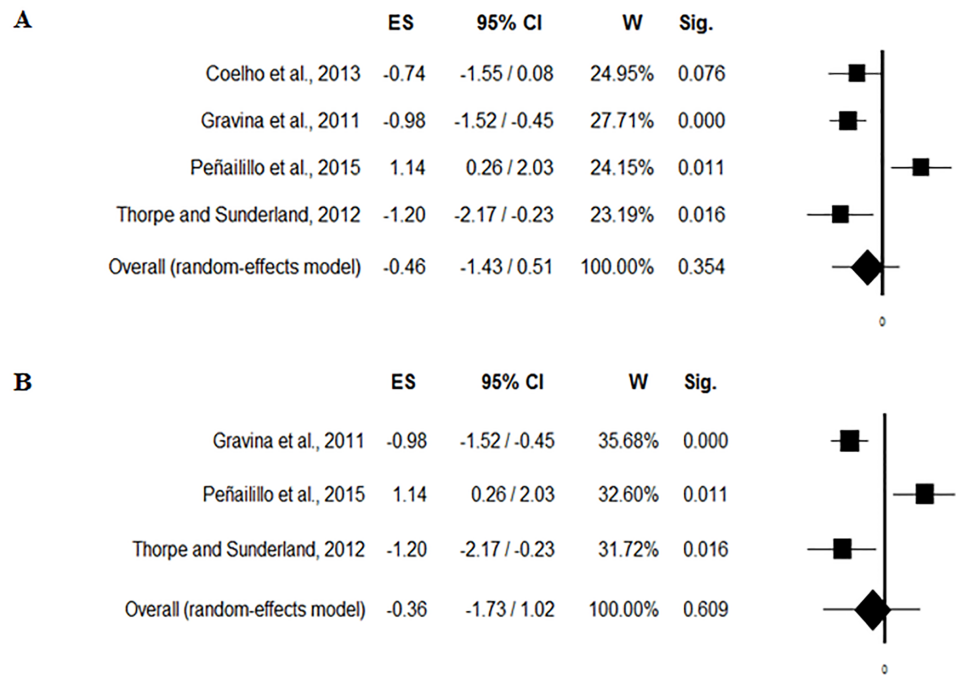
A

| | ES | 95% CI | W | Sig. |
|---|---|---|---|---|
| Coelho et al., 2013 | -0.74 | -1.55 / 0.08 | 24.95% | 0.076 |
| Gravina et al., 2011 | -0.98 | -1.52 / -0.45 | 27.71% | 0.000 |
| Peñailillo et al., 2015 | 1.14 | 0.26 / 2.03 | 24.15% | 0.011 |
| Thorpe and Sunderland, 2012 | -1.20 | -2.17 / -0.23 | 23.19% | 0.016 |
| Overall (random-effects model) | -0.46 | -1.43 / 0.51 | 100.00% | 0.354 |

0

B

| | ES | 95% CI | W | Sig. |
|---|---|---|---|---|
| Gravina et al., 2011 | -0.98 | -1.52 / -0.45 | 35.68% | 0.000 |
| Peñailillo et al., 2015 | 1.14 | 0.26 / 2.03 | 32.60% | 0.011 |
| Thorpe and Sunderland, 2012 | -1.20 | -2.17 / -0.23 | 31.72% | 0.016 |
| Overall (random-effects model) | -0.36 | -1.73 / 1.02 | 100.00% | 0.609 |

0